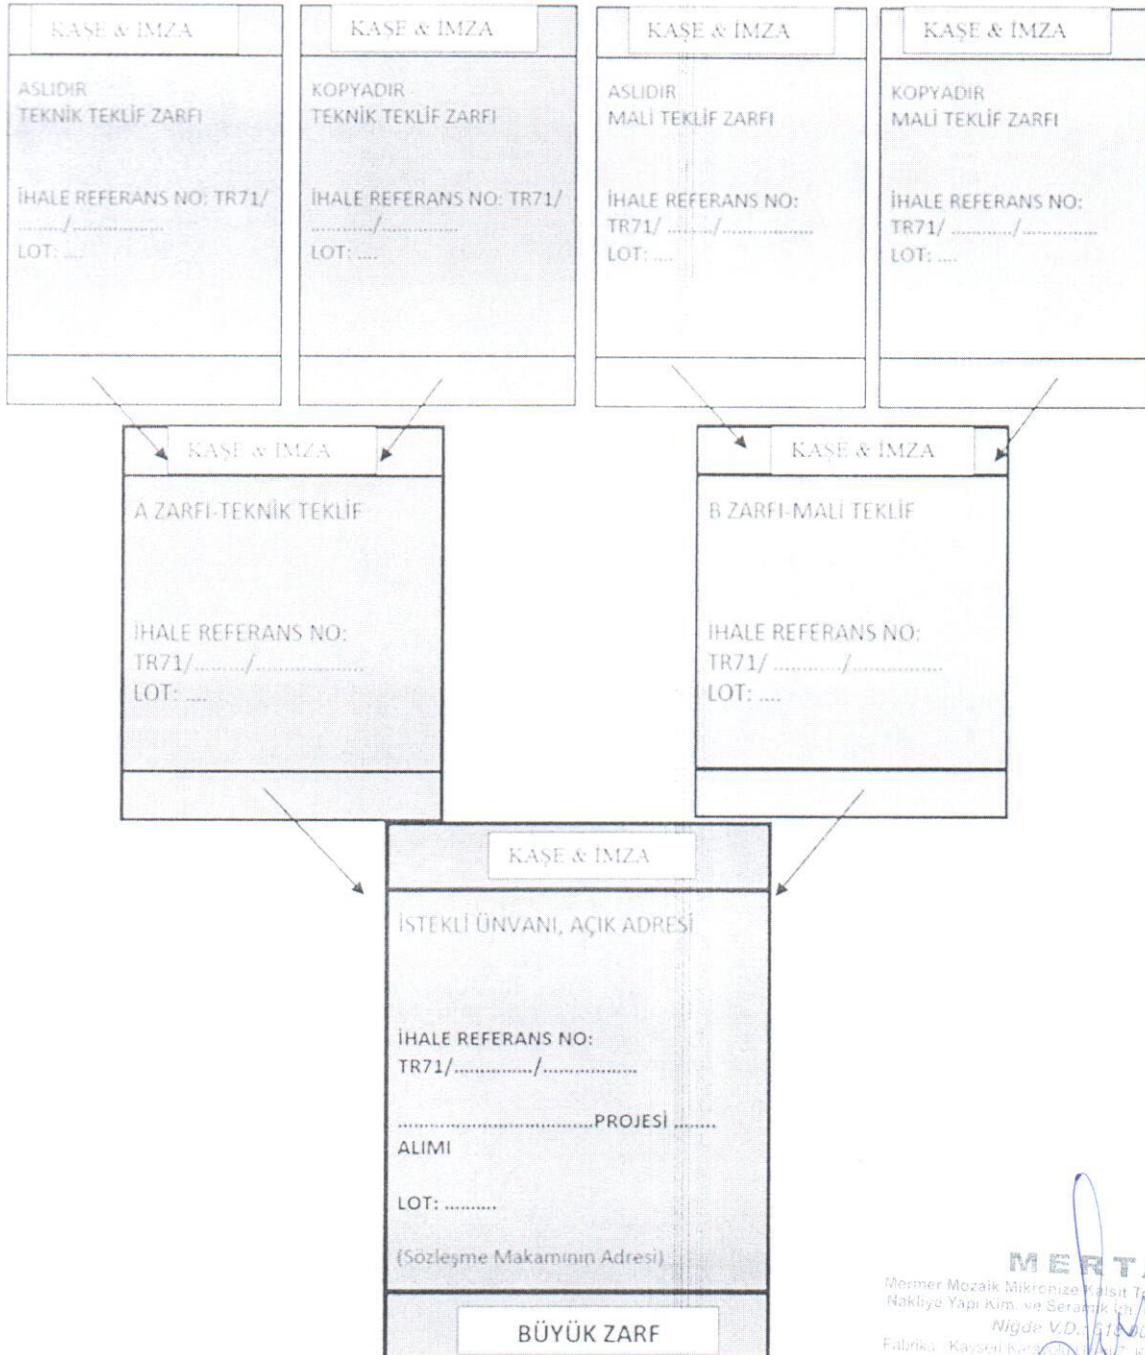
KAŞE & İMZA

ASLIDIR
TEKNİK TEKLİF ZARFI

İHALE REFERANS NO: TR71/ ........./...............
LOT: ....

KAŞE & İMZA

KOPYADIR
TEKNİK TEKLİF ZARFI

İHALE REFERANS NO: TR71/ ........../..............
LOT: ....

KAŞE & İMZA

ASLIDIR
MALİ TEKLİF ZARFI

İHALE REFERANS NO:
TR71/ ......../.................
LOT: ....

KAŞE & İMZA

KOPYADIR
MALİ TEKLİF ZARFI

İHALE REFERANS NO:
TR71/ .........../..............
LOT: ....

KAŞE & İMZA

A ZARFI-TEKNİK TEKLİF

İHALE REFERANS NO:
TR71/........./.................
LOT: ....

KAŞE & İMZA

B ZARFI-MALİ TEKLİF

İHALE REFERANS NO:
TR71/ .........../...............
LOT: ....

KAŞE & İMZA

İSTEKLİ ÜNVANI, AÇIK ADRESİ

İHALE REFERANS NO:
TR71/............../.................

.................................PROJESİ .......
ALIMI

LOT: ..........

(Sözleşme Makamının Adresi)

BÜYÜK ZARF

MERT
Mermer Mozaik Mikronize Kalsit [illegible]
Nakliye Yapı Kim. ve Seramik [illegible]
Niğde V.D.: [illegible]
Fabrika: Kayseri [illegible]